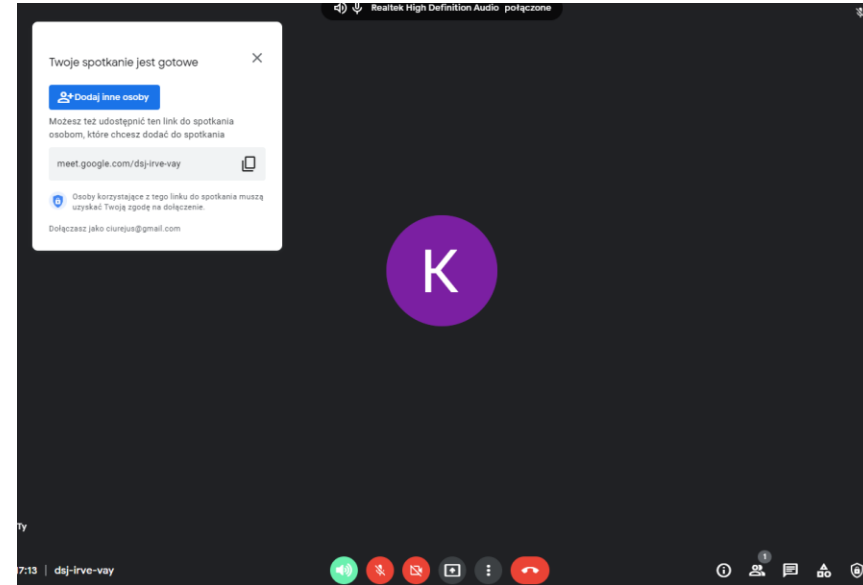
Realtek High Definition Audio połączone

Twoje spotkanie jest gotowe

Dodaj inne osoby

Możesz też udostępnić ten link do spotkania osobom, które chcesz dodać do spotkania

meet.google.com/dsj-irve-vay

Osoby korzystające z tego linku do spotkania muszą uzyskać Twoją zgodę na dołączenie.

Dołączasz jako ciurejus@gmail.com

K

Ty

7:13 | dsj-irve-vay

1